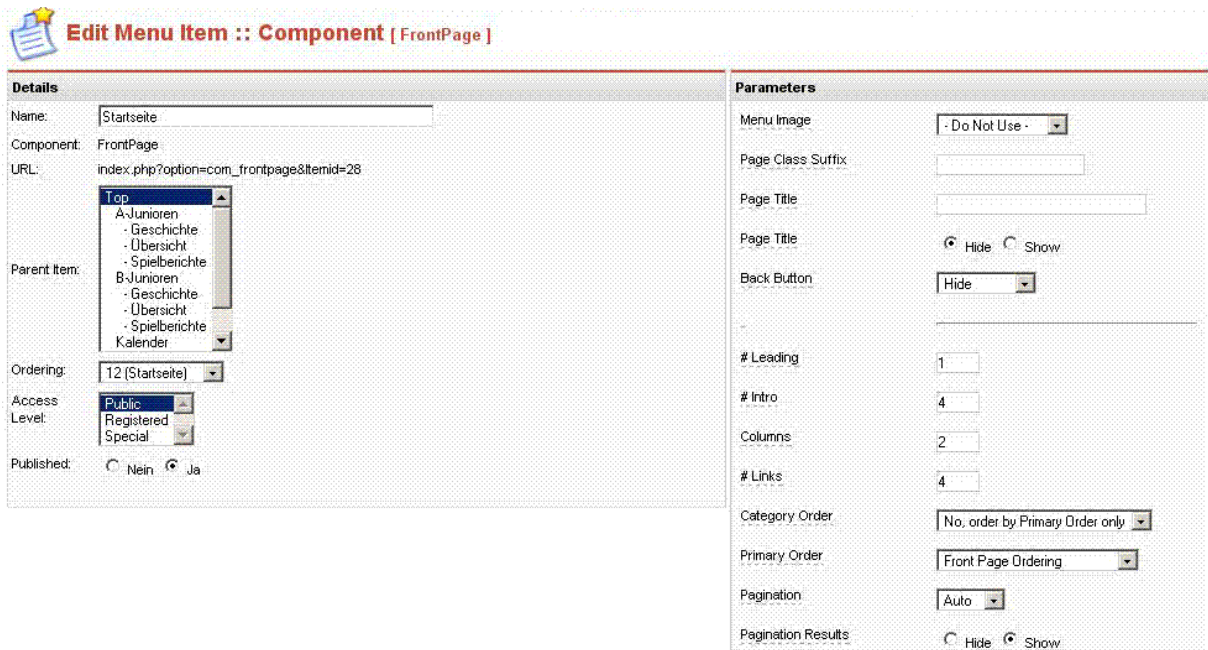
Edit Menu Item :: Component [ FrontPage ]

Details

| | |
|---|---|
| Name: | Startseite |
| Component: | FrontPage |
| URL: | index.php?option=com_frontpage&Itemid=28 |
| Parent Item: | Top<br>A-Junioren<br>- Geschichte<br>- Übersicht<br>- Spielberichte<br>B-Junioren<br>- Geschichte<br>- Übersicht<br>- Spielberichte<br>Kalender |
| Ordering: | 12 (Startseite) |
| Access Level: | Public<br>Registered<br>Special |
| Published: | Nein Ja |

Parameters

| | |
|---|---|
| Menu Image | - Do Not Use - |
| Page Class Suffix | |
| Page Title | |
| Page Title | Hide Show |
| Back Button | Hide |
| # Leading | 1 |
| # Intro | 4 |
| Columns | 2 |
| # Links | 4 |
| Category Order | No, order by Primary Order only |
| Primary Order | Front Page Ordering |
| Pagination | Auto |
| Pagination Results | Hide Show |